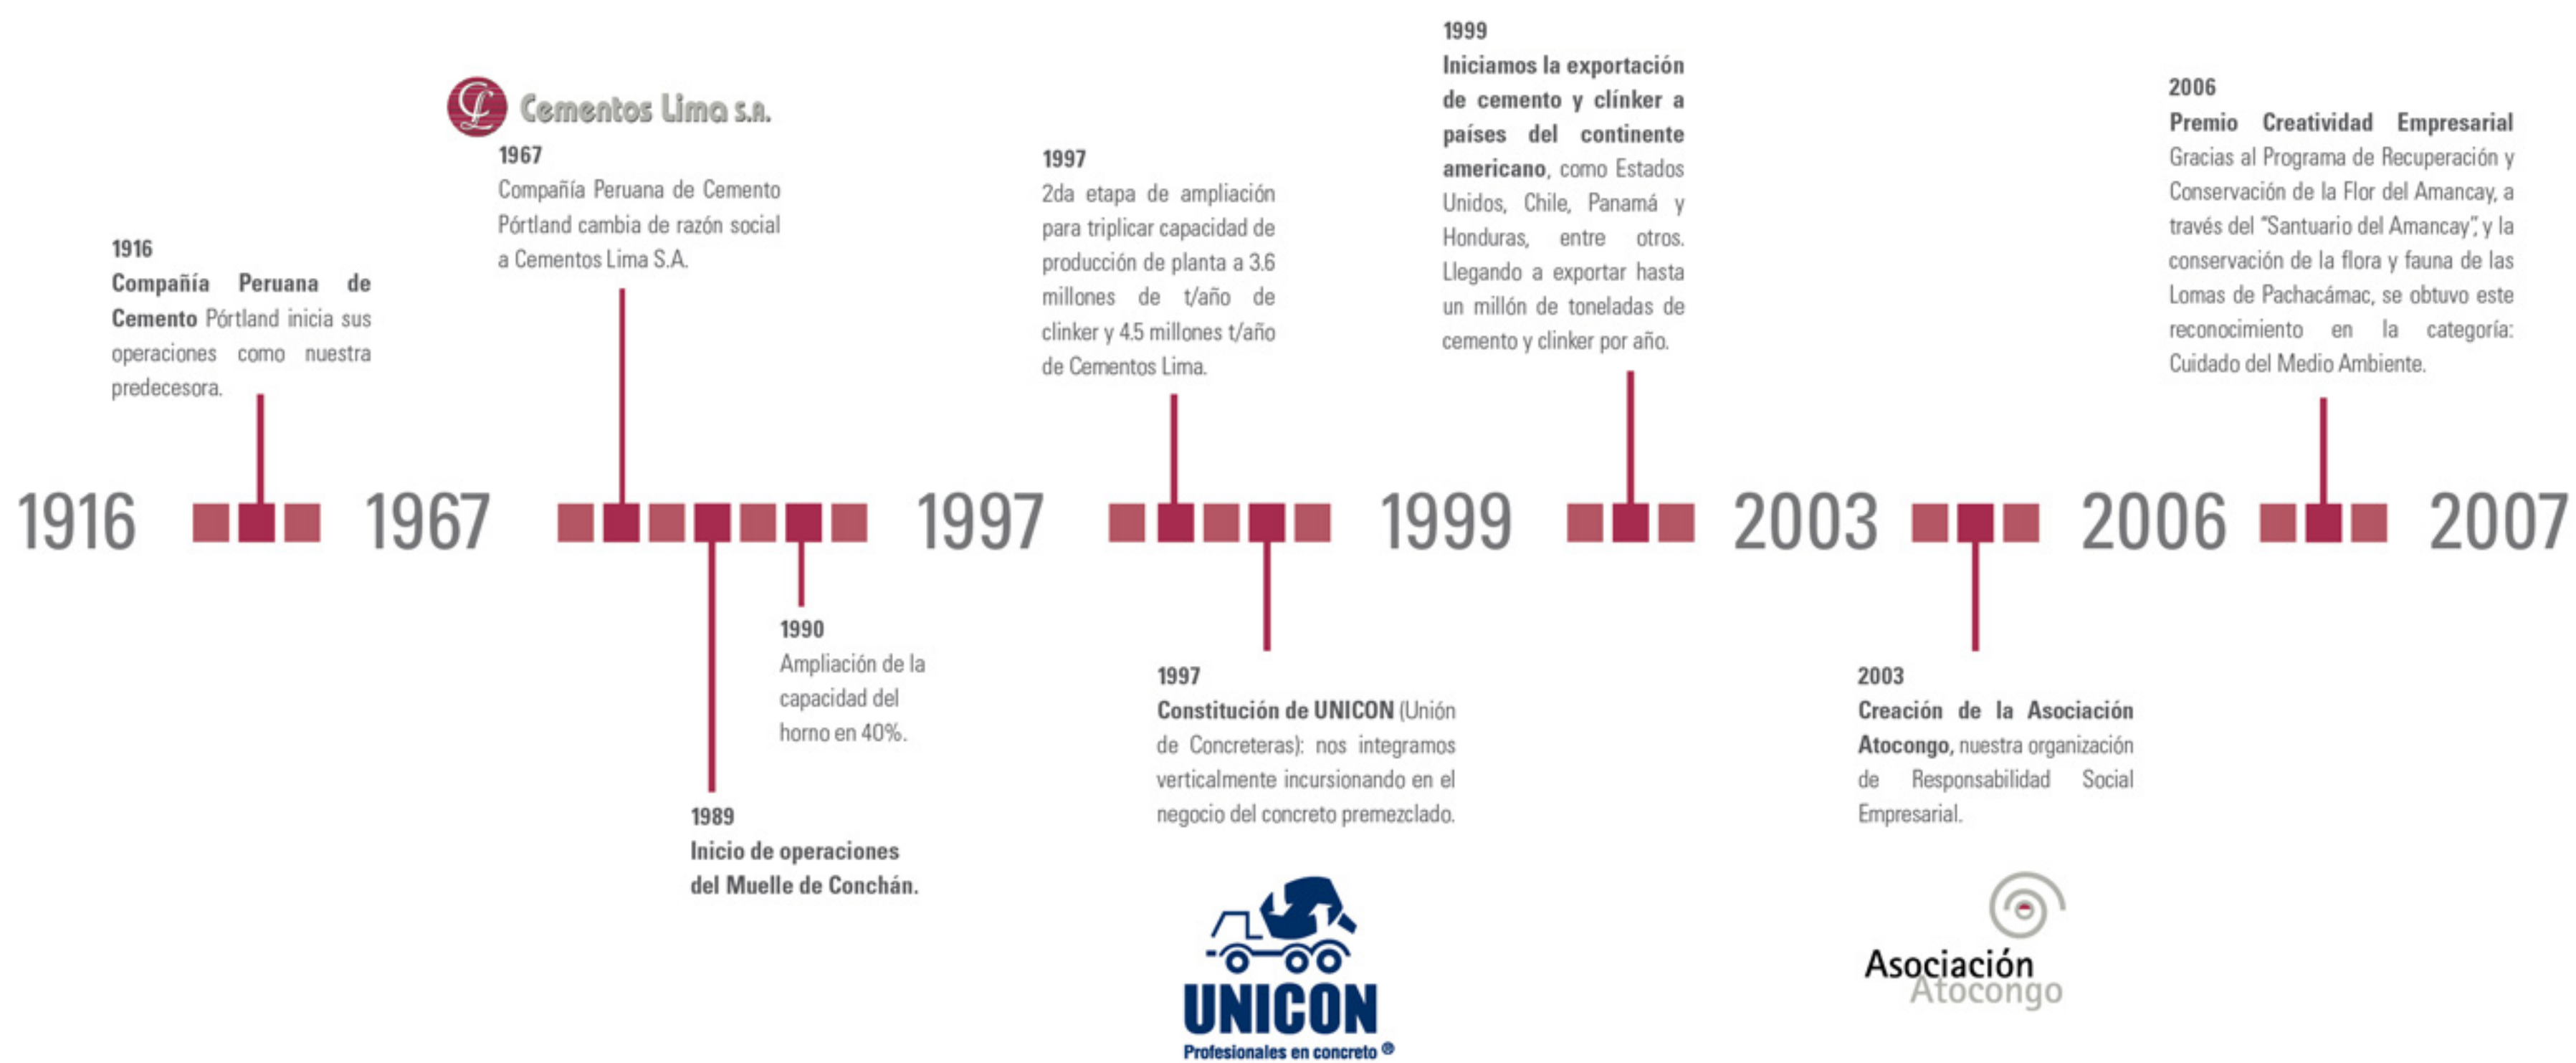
Cementos Lima s.a.

1916
Compañía Peruana de Cemento Pórtland inicia sus operaciones como nuestra predecesora.

1967
Compañía Peruana de Cemento Pórtland cambia de razón social a Cementos Lima S.A.

1997
2da etapa de ampliación para triplicar capacidad de producción de planta a 3.6 millones de t/año de clinker y 4.5 millones t/año de Cementos Lima.

1999
Iniciamos la exportación de cemento y clínker a países del continente americano, como Estados Unidos, Chile, Panamá y Honduras, entre otros. Llegando a exportar hasta un millón de toneladas de cemento y clinker por año.

2006
Premio Creatividad Empresarial
Gracias al Programa de Recuperación y Conservación de la Flor del Amancay, a través del "Santuario del Amancay", y la conservación de la flora y fauna de las Lomas de Pachacámac, se obtuvo este reconocimiento en la categoría: Cuidado del Medio Ambiente.

1916 1967 1997 1999 2003 2006 2007

1990
Ampliación de la capacidad del horno en 40%.

1989
Inicio de operaciones del Muelle de Conchán.

1997
Constitución de UNICON (Unión de Concreteras): nos integramos verticalmente incursionando en el negocio del concreto premezclado.

2003
Creación de la Asociación Atocongo, nuestra organización de Responsabilidad Social Empresarial.

UNICON
Profesionales en concreto ®

Asociación Atocongo